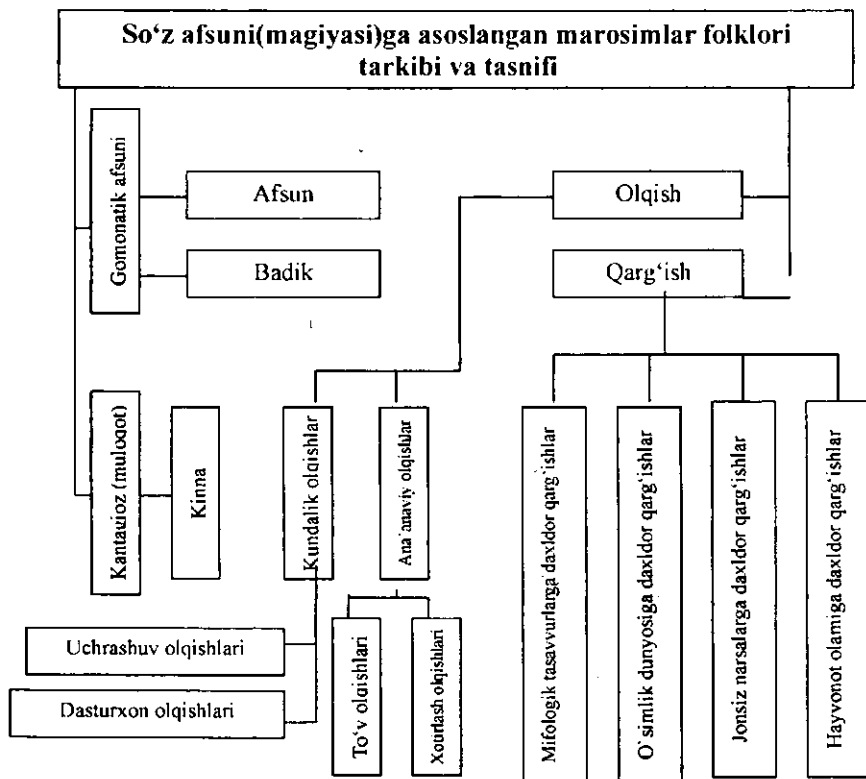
So'z afsuni(magiyasi)ga asoslangan marosimlar folklori tarkibi va tasnifi

Gomonatik afsuni

Afsun

Badik

Olqish

Qarg'ish

Kantauioz (muloqot)

Kinna

Kundalik olqishlar

Ana'anaviy olqishlar

Mifologik tasavvurlarga daxldor qarg'ishlar

O'simlik dunyosiga daxldor qarg'ishlar

Jonsiz narsalarga daxldor qarg'ishlar

Hayvonot olamiga daxldor qarg'ishlar

Uchrashuv olqishlari

Dasturxon olqishlari

To'y olqishlari

Xoirlash olqishlari